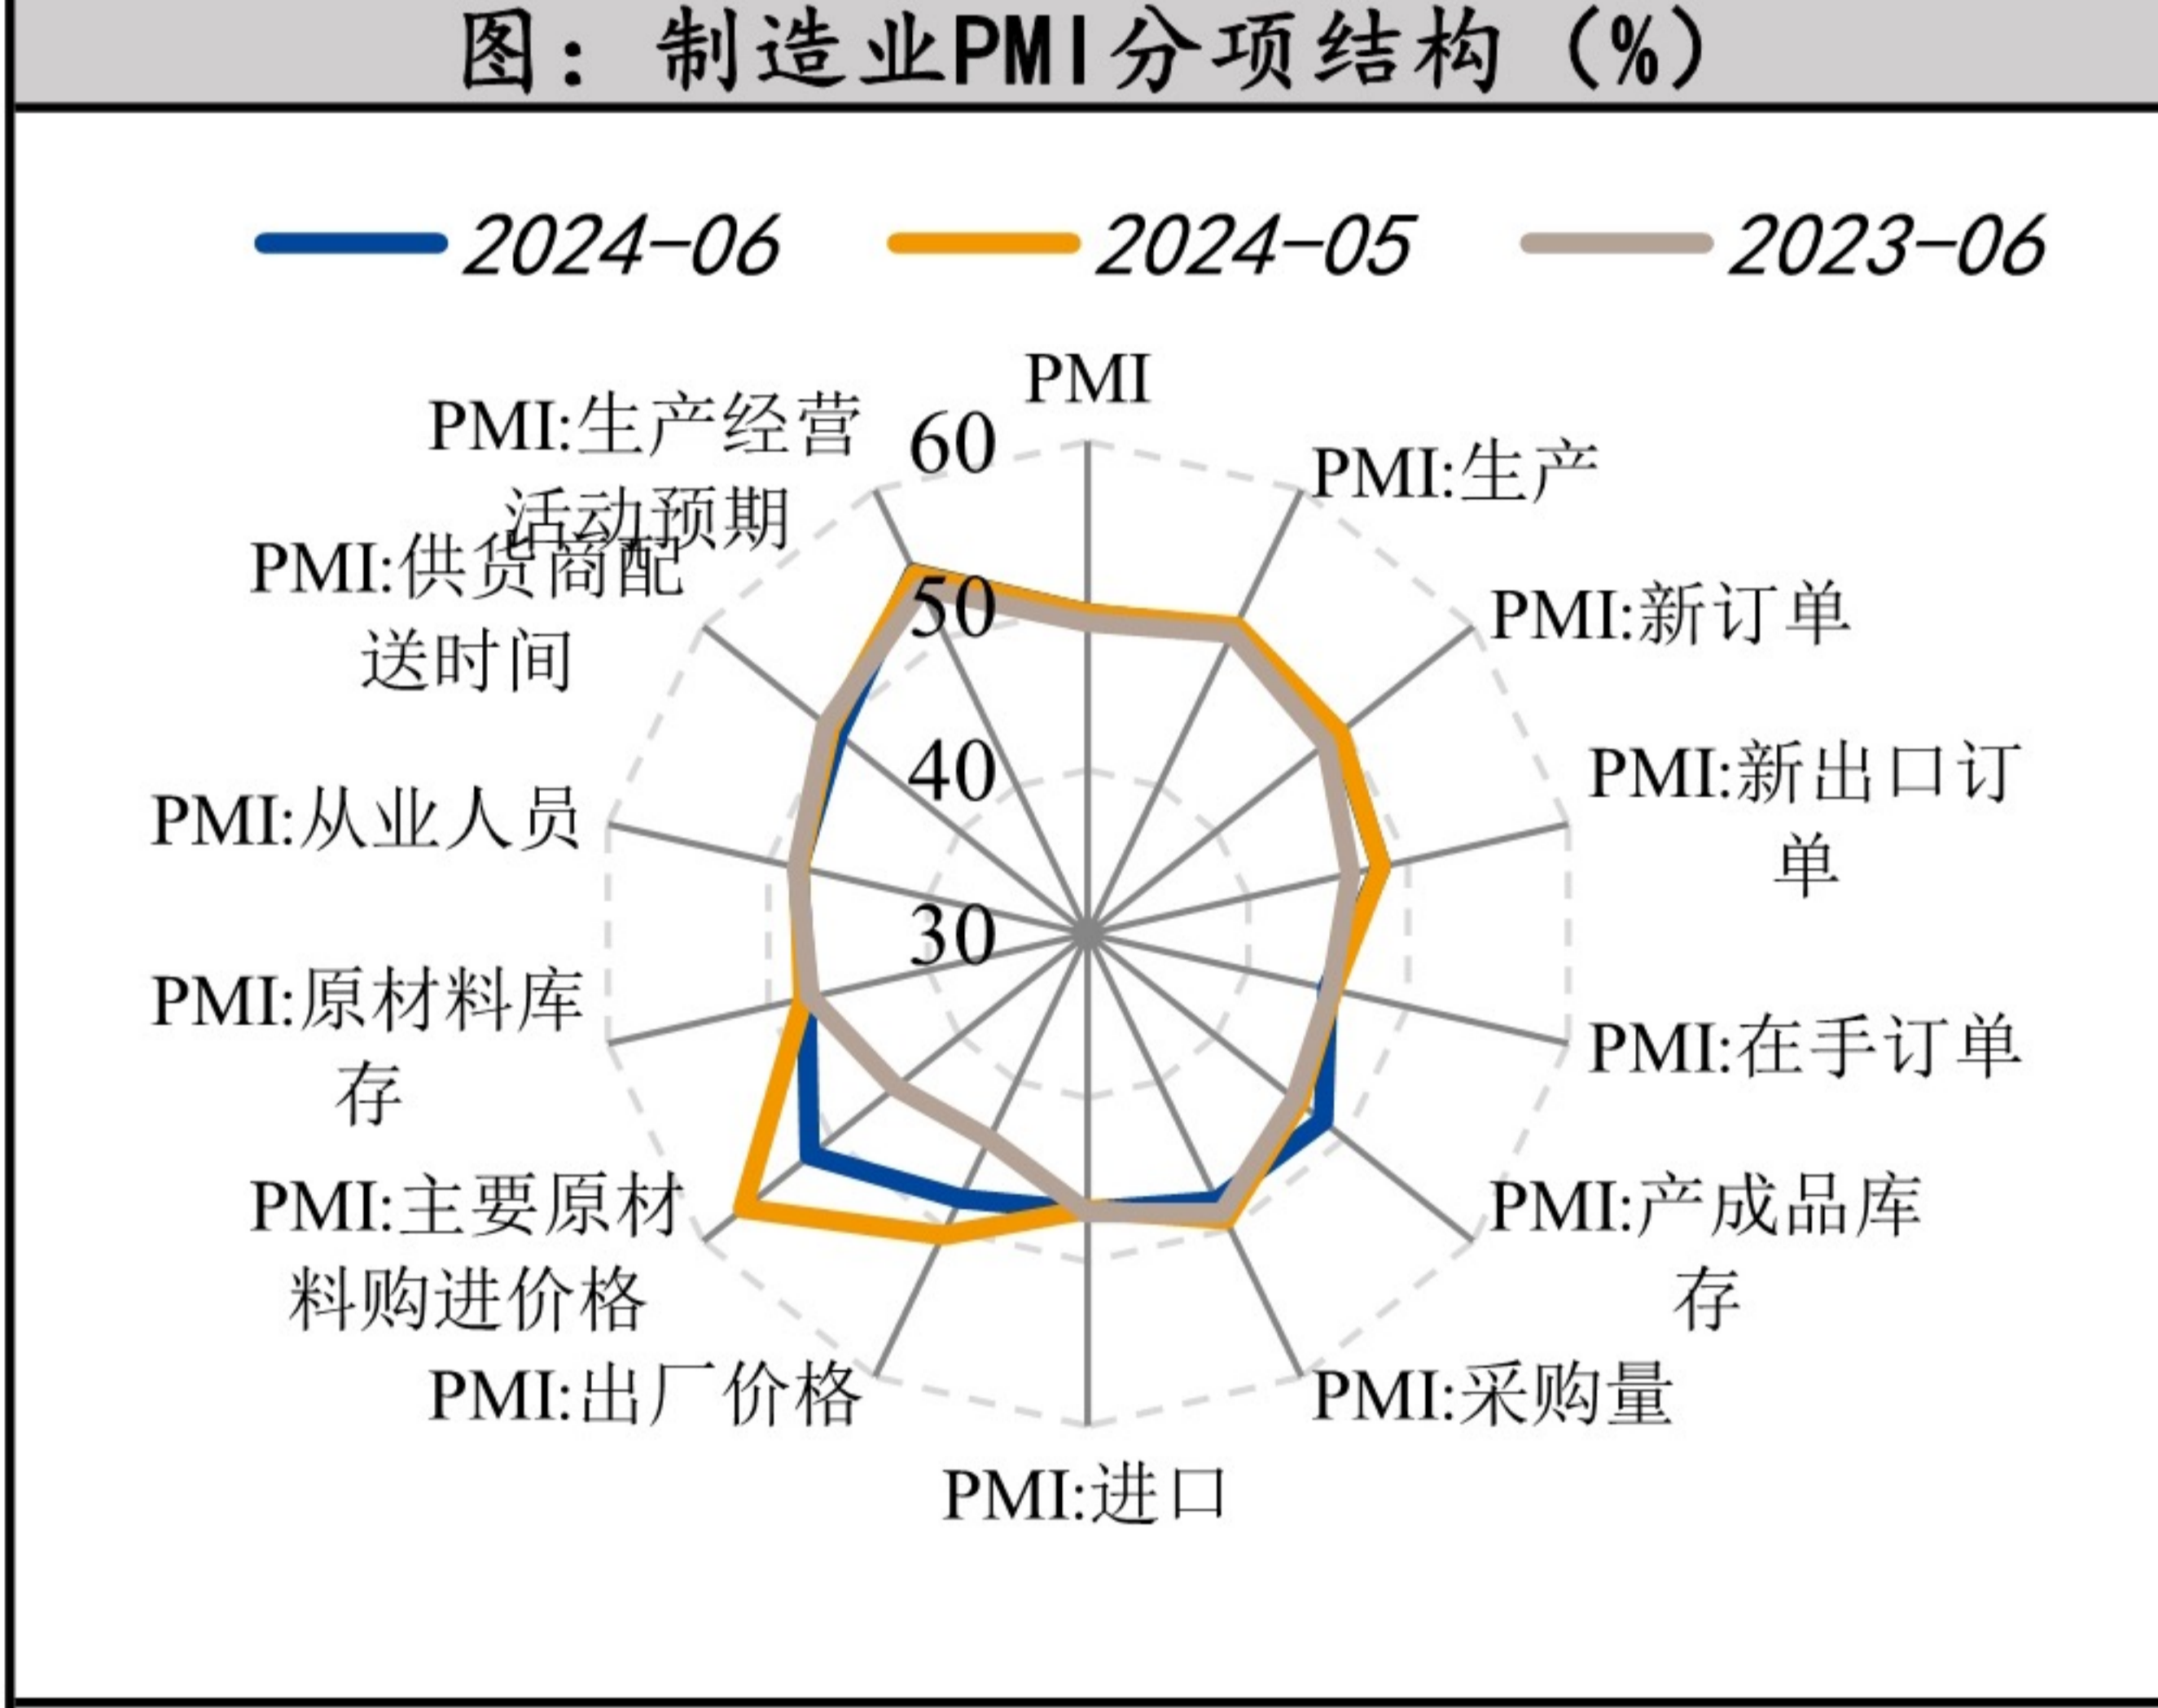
图：制造业PMI分项结构（%）

2024-06 2024-05 2023-06

PMI

PMI:生产

PMI:新订单

PMI:新出口订单

PMI:在手订单

PMI:产成品库存

PMI:采购量

PMI:进口

PMI:出厂价格

PMI:主要原材料购进价格

PMI:原材料库存

PMI:从业人员

PMI:供货商配送时间

PMI:生产经营活动预期

60

50

40

30